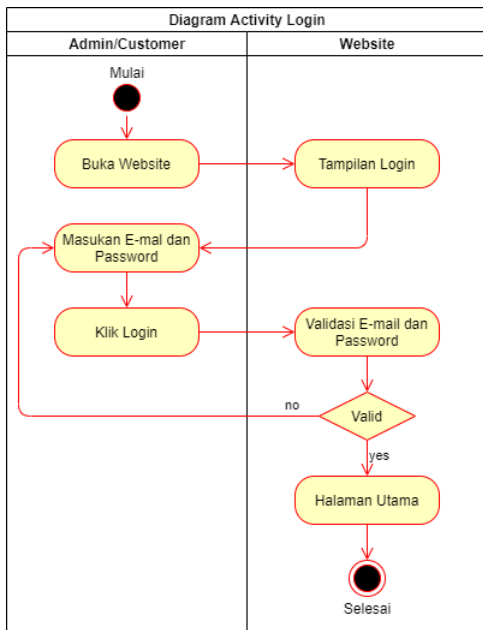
Diagram Activity Login

| Admin/Customer | Website |
|---|---|

Mulai

Buka Website

Tampilan Login

Masukan E-mal dan Password

Klik Login

Validasi E-mail dan Password

no

Valid

yes

Halaman Utama

Selesai